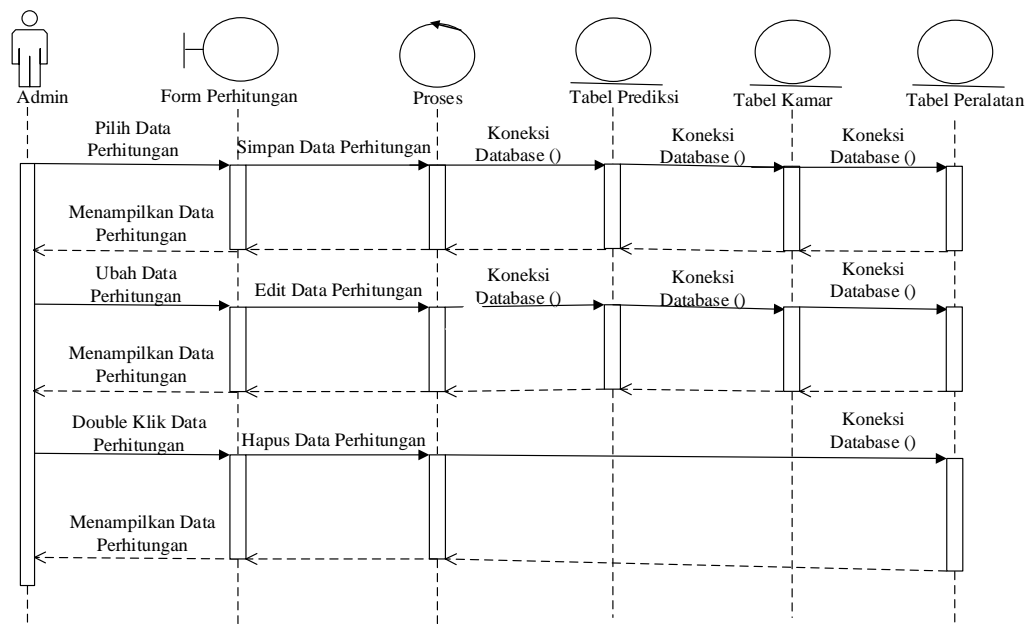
Admin

Form Perhitungan

Proses

Tabel Prediksi

Tabel Kamar

Tabel Peralatan

Pilih Data Perhitungan

Simpan Data Perhitungan

Koneksi Database ()

Koneksi Database ()

Koneksi Database ()

Menampilkan Data Perhitungan

Ubah Data Perhitungan

Edit Data Perhitungan

Koneksi Database ()

Koneksi Database ()

Koneksi Database ()

Menampilkan Data Perhitungan

Double Klik Data Perhitungan

Hapus Data Perhitungan

Koneksi Database ()

Menampilkan Data Perhitungan